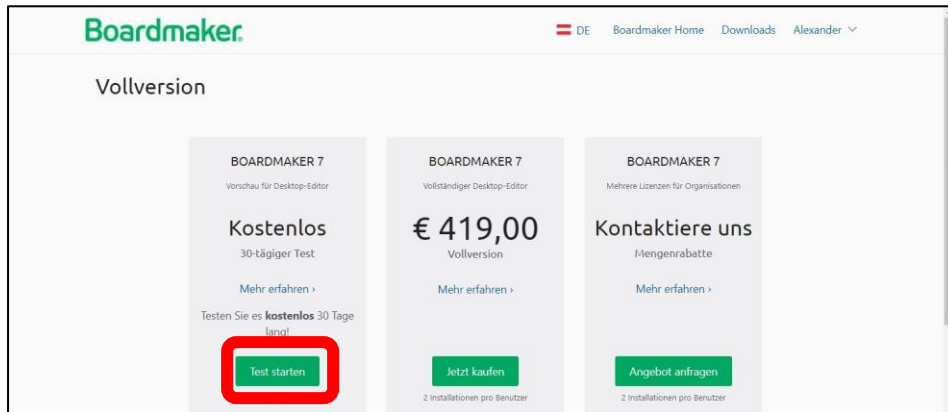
Boardmaker.

DE Boardmaker Home Downloads Alexander

Vollversion

BOARDMAKER 7
Vorschau für Desktop-Editor
Kostenlos
30-tägiger Test
Mehr erfahren ›
Testen Sie es **kostenlos** 30 Tage lang!
Test starten

BOARDMAKER 7
Vollständiger Desktop-Editor
€ 419,00
Vollversion
Mehr erfahren ›
Jetzt kaufen
2 Installationen pro Benutzer

BOARDMAKER 7
Mehrere Lizenzen für Organisationen
Kontaktiere uns
Mengenrabatte
Mehr erfahren ›
Angebot anfragen
2 Installationen pro Benutzer